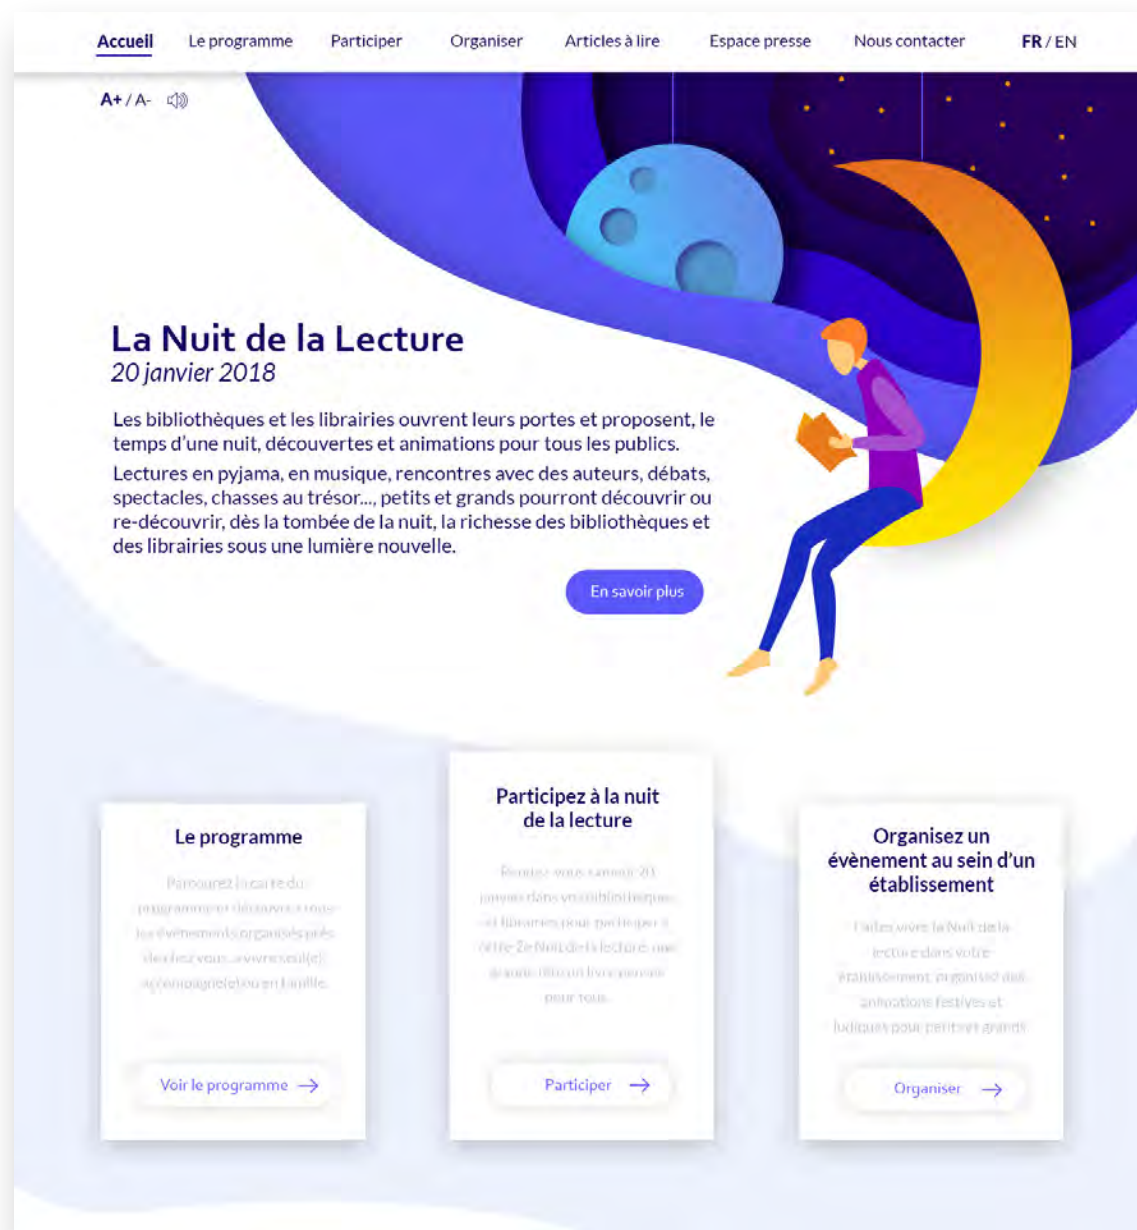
Accueil Le programme Participer Organiser Articles à lire Espace presse Nous contacter FR / EN

A+ / A-

La Nuit de la Lecture
20 janvier 2018

Les bibliothèques et les librairies ouvrent leurs portes et proposent, le temps d'une nuit, découvertes et animations pour tous les publics.

Lectures en pyjama, en musique, rencontres avec des auteurs, débats, spectacles, chasses au trésor..., petits et grands pourront découvrir ou re-découvrir, dès la tombée de la nuit, la richesse des bibliothèques et des librairies sous une lumière nouvelle.

En savoir plus

Le programme

Parcourez la carte du programme et découvrez tous les évènements organisés près de chez vous, à vivre seul(e), accompagné(e) ou en famille.

Voir le programme

Participez à la nuit de la lecture

Rendez-vous samedi 20 janvier dans vos bibliothèques et librairies pour participer à la 2e Nuit de la lecture: une grande fête du livre ouverte pour tous.

Participer

Organisez un évènement au sein d'un établissement

Faites vivre la Nuit de la lecture dans votre établissement, organisez des animations festives et ludiques pour petits et grands

Organiser